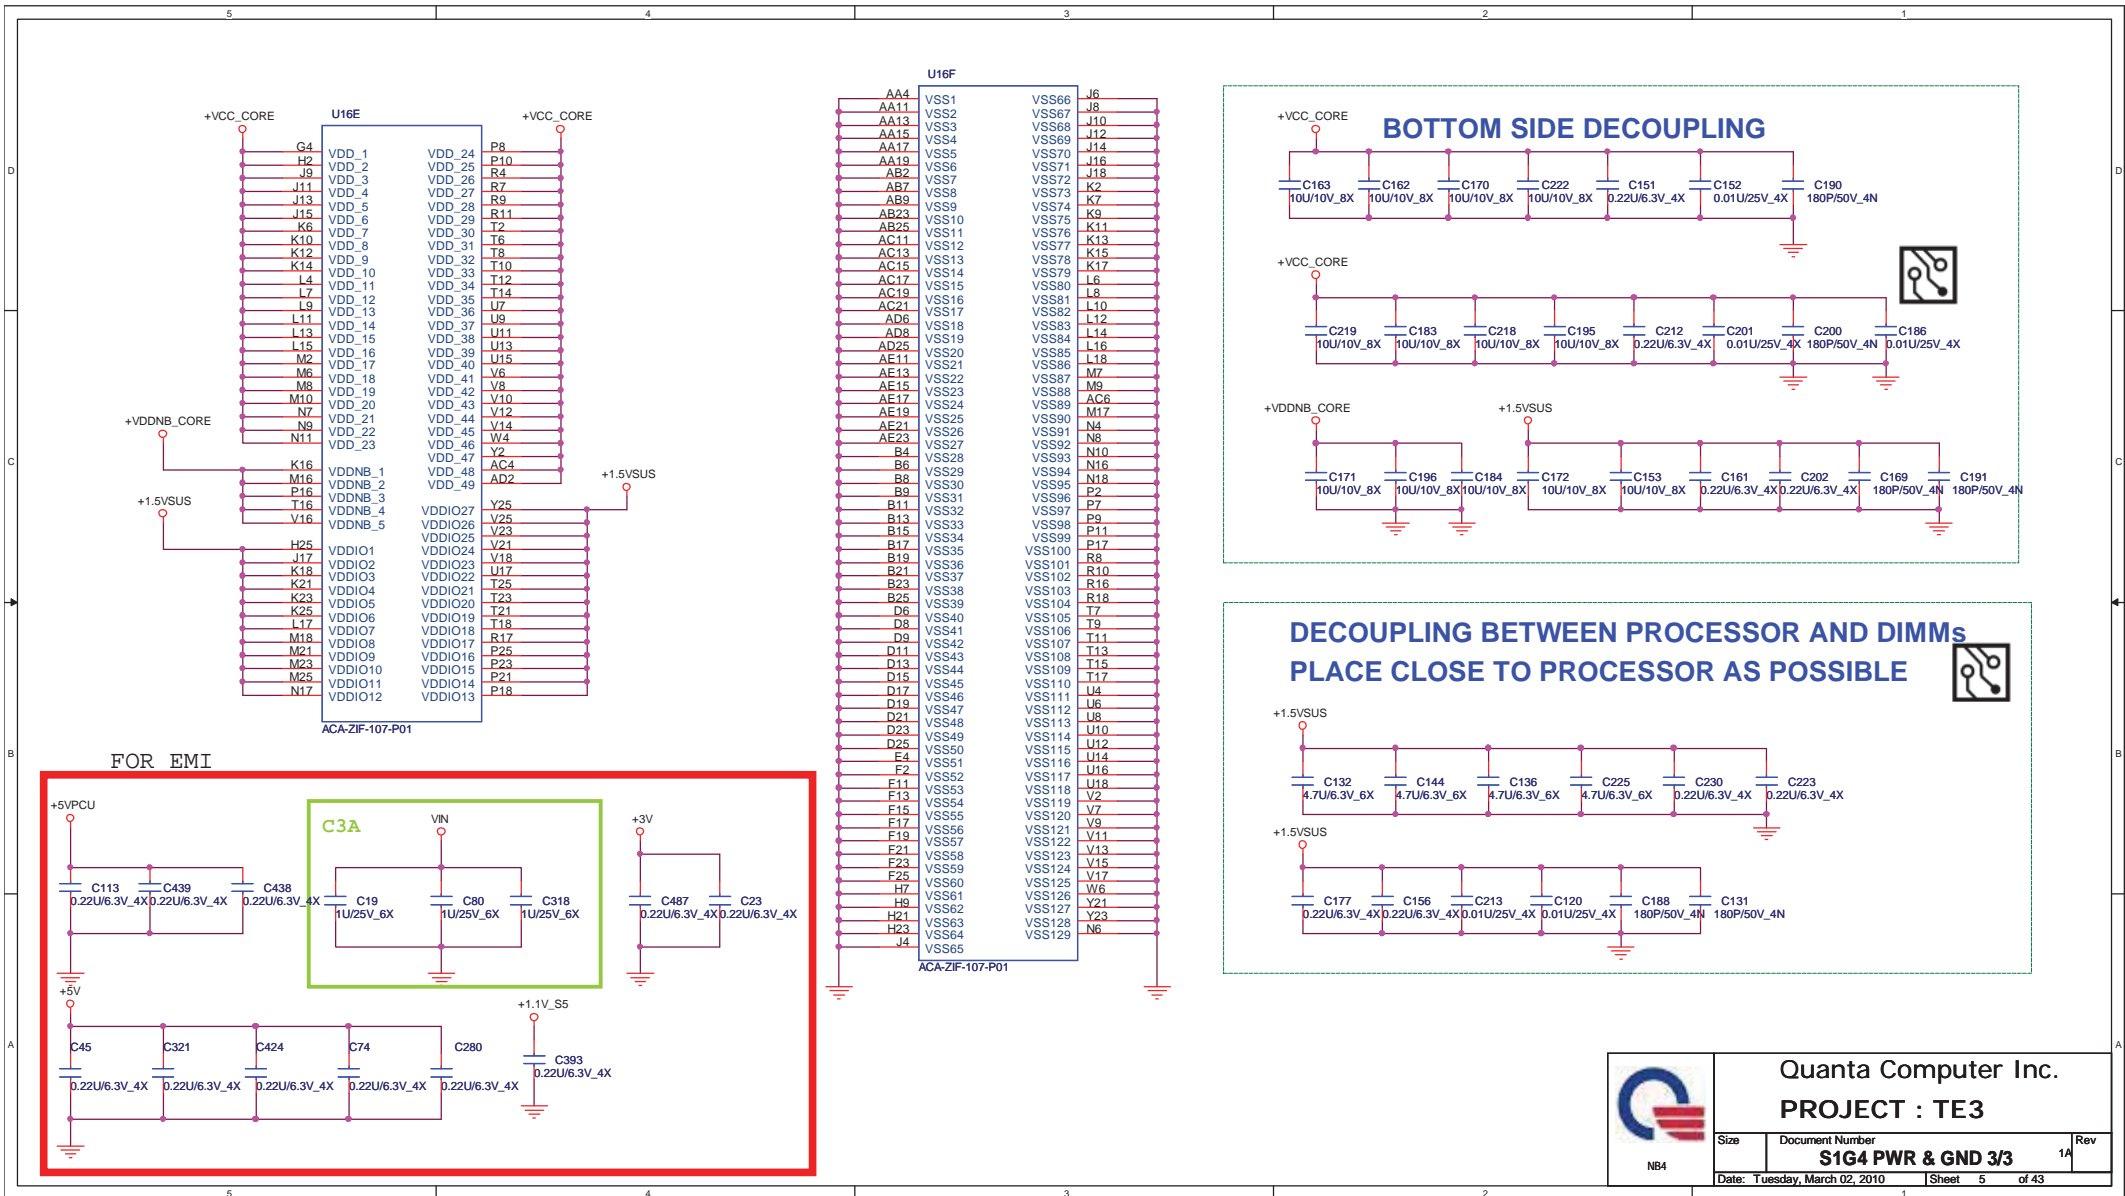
5 4 3 2 1

D C B A

+VCC_CORE U16E +VCC_CORE

G4 VDD_1 VDD_24 P8
H2 VDD_2 VDD_25 P10
J9 VDD_3 VDD_26 R4
J11 VDD_4 VDD_27 R7
J13 VDD_5 VDD_28 R9
J15 VDD_6 VDD_29 R11
K6 VDD_7 VDD_30 T2
K10 VDD_8 VDD_31 T6
K12 VDD_9 VDD_32 T8
K14 VDD_10 VDD_33 T10
L4 VDD_11 VDD_34 T12
L7 VDD_12 VDD_35 T14
L9 VDD_13 VDD_36 U7
L11 VDD_14 VDD_37 U9
L13 VDD_15 VDD_38 U11
L15 VDD_16 VDD_39 U13
M2 VDD_17 VDD_40 U15
M6 VDD_18 VDD_41 V6
M8 VDD_19 VDD_42 V8
M10 VDD_20 VDD_43 V10
N7 VDD_21 VDD_44 V12
N9 VDD_22 VDD_45 V14
N11 VDD_23 VDD_46 W4
VDD_47 Y2
VDD_48 AC4
VDD_49 AD2

+VDDNB_CORE
K16 VDDNB_1
M16 VDDNB_2
P16 VDDNB_3
T16 VDDNB_4
V16 VDDNB_5

+1.5VSUS +1.5VSUS

H25 VDDIO1 VDDIO27 Y25
J17 VDDIO2 VDDIO26 V25
K18 VDDIO3 VDDIO25 V23
K21 VDDIO4 VDDIO24 V21
K23 VDDIO5 VDDIO23 V18
K25 VDDIO6 VDDIO22 U17
L17 VDDIO7 VDDIO21 T25
M18 VDDIO8 VDDIO20 T23
M21 VDDIO9 VDDIO19 T21
M23 VDDIO10 VDDIO18 T18
M25 VDDIO11 VDDIO17 R17
N17 VDDIO12 VDDIO16 P25
VDDIO15 P23
VDDIO14 P21
VDDIO13 P18

ACA-ZIF-107-P01

U16F

AA4 VSS1 VSS66 J6
AA11 VSS2 VSS67 J8
AA13 VSS3 VSS68 J10
AA15 VSS4 VSS69 J12
AA17 VSS5 VSS70 J14
AA19 VSS6 VSS71 J16
AB2 VSS7 VSS72 J18
AB7 VSS8 VSS73 K2
AB9 VSS9 VSS74 K7
AB23 VSS10 VSS75 K9
AB25 VSS11 VSS76 K11
AC11 VSS12 VSS77 K13
AC13 VSS13 VSS78 K15
AC15 VSS14 VSS79 K17
AC17 VSS15 VSS80 L6
AC19 VSS16 VSS81 L8
AC21 VSS17 VSS82 L10
AD6 VSS18 VSS83 L12
AD8 VSS19 VSS84 L14
AD25 VSS20 VSS85 L16
AE11 VSS21 VSS86 L18
AE13 VSS22 VSS87 M7
AE15 VSS23 VSS88 M9
AE17 VSS24 VSS89 AC6
AE19 VSS25 VSS90 M17
AE21 VSS26 VSS91 N4
AE23 VSS27 VSS92 N8
B4 VSS28 VSS93 N10
B6 VSS29 VSS94 N16
B8 VSS30 VSS95 N18
B9 VSS31 VSS96 P2
B11 VSS32 VSS97 P7
B13 VSS33 VSS98 P9
B15 VSS34 VSS99 P11
B17 VSS35 VSS100 P17
B19 VSS36 VSS101 R8
B21 VSS37 VSS102 R10
B23 VSS38 VSS103 R16
B25 VSS39 VSS104 R18
D6 VSS40 VSS105 T7
D8 VSS41 VSS106 T9
D9 VSS42 VSS107 T11
D11 VSS43 VSS108 T13
D13 VSS44 VSS109 T15
D15 VSS45 VSS110 T17
D17 VSS46 VSS111 U4
D19 VSS47 VSS112 U6
D21 VSS48 VSS113 U8
D23 VSS49 VSS114 U10
D25 VSS50 VSS115 U12
E4 VSS51 VSS116 U14
F2 VSS52 VSS117 U16
F11 VSS53 VSS118 U18
F13 VSS54 VSS119 V2
F15 VSS55 VSS120 V7
F17 VSS56 VSS121 V9
F19 VSS57 VSS122 V11
F21 VSS58 VSS123 V13
F23 VSS59 VSS124 V15
F25 VSS60 VSS125 V17
H7 VSS61 VSS126 W6
H9 VSS62 VSS127 Y21
H21 VSS63 VSS128 Y23
H23 VSS64 VSS129 N6
J4 VSS65

ACA-ZIF-107-P01

+VCC_CORE
BOTTOM SIDE DECOUPLING
C163 10U/10V_8X C162 10U/10V_8X C170 10U/10V_8X C222 10U/10V_8X C151 0.22U/6.3V_4X C152 0.01U/25V_4X C190 180P/50V_4N

+VCC_CORE
C219 10U/10V_8X C183 10U/10V_8X C218 10U/10V_8X C195 10U/10V_8X C212 0.22U/6.3V_4X C201 0.01U/25V_4X C200 180P/50V_4N C186 0.01U/25V_4X

+VDDNB_CORE +1.5VSUS
C171 10U/10V_8X C196 10U/10V_8X C184 10U/10V_8X C172 10U/10V_8X C153 10U/10V_8X C161 0.22U/6.3V_4X C202 0.22U/6.3V_4X C169 180P/50V_4N C191 180P/50V_4N

DECOUPLING BETWEEN PROCESSOR AND DIMMs
PLACE CLOSE TO PROCESSOR AS POSSIBLE

+1.5VSUS
C132 4.7U/6.3V_6X C144 4.7U/6.3V_6X C136 4.7U/6.3V_6X C225 4.7U/6.3V_6X C230 0.22U/6.3V_4X C223 0.22U/6.3V_4X

+1.5VSUS
C177 0.22U/6.3V_4X C156 0.22U/6.3V_4X C213 0.01U/25V_4X C120 0.01U/25V_4X C188 180P/50V_4N C131 180P/50V_4N

FOR EMI

+5VPCU
C113 0.22U/6.3V_4X C439 0.22U/6.3V_4X C438 0.22U/6.3V_4X

C3A VIN
C19 1U/25V_6X C80 1U/25V_6X C318 1U/25V_6X

+3V
C487 0.22U/6.3V_4X C23 0.22U/6.3V_4X

+5V
C45 0.22U/6.3V_4X C321 0.22U/6.3V_4X C424 0.22U/6.3V_4X C74 0.22U/6.3V_4X C280 0.22U/6.3V_4X

+1.1V_S5
C393 0.22U/6.3V_4X

NB4
Quanta Computer Inc.
PROJECT : TE3
Size Document Number Rev
S1G4 PWR & GND 3/3 1A
Date: Tuesday, March 02, 2010 Sheet 5 of 43